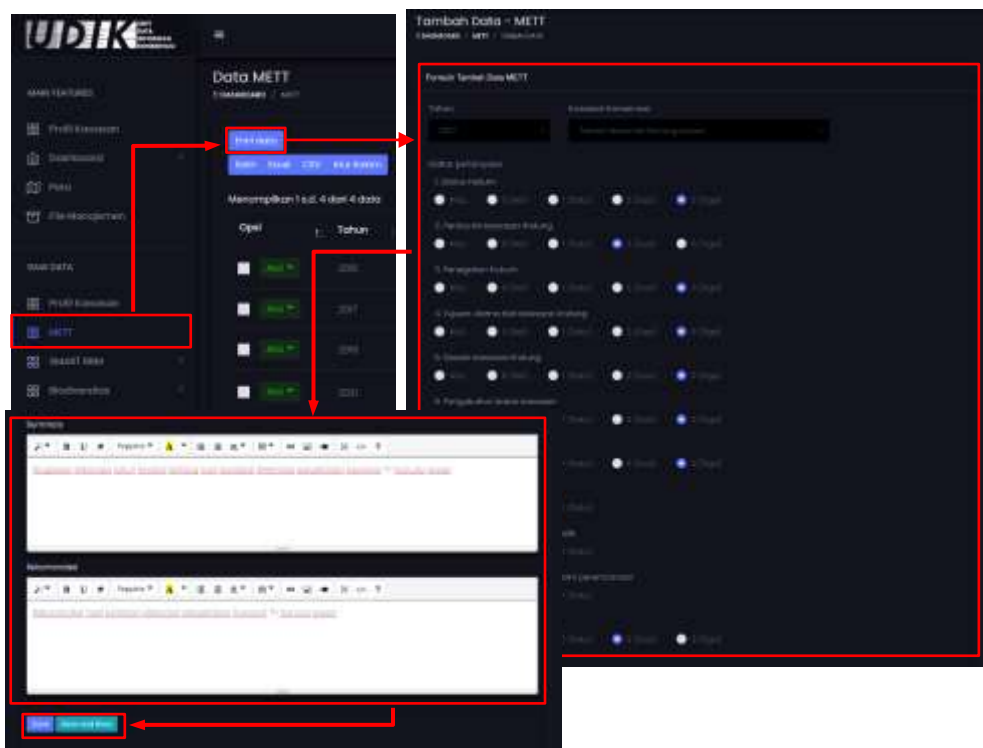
UDIK

MAIN FEATURES

Profil Kawasan

Dashboard

Peta

File Manajemen

MAIN DATA

Profil Kawasan

METT

Data METT

DASHBOARD / METT

Excel

CSV

Menampilkan 1 s.d. 4 dari 4 data

Opsi

Tahun

Tambah Data - METT

DASHBOARD / METT / TAMBAH DATA

Formulir Tambah Data METT

Tahun

Kawasan Konservasi

Status pertanyaan

1. Status hukum

2. Peraturan kawasan lindung

3. Penegakan hukum

4. Tujuan utama dari kawasan lindung

5. Desain kawasan lindung

6. Pengukuran batas kawasan

Summary

Rekomendasi

Simpan

Simpan dan Baru